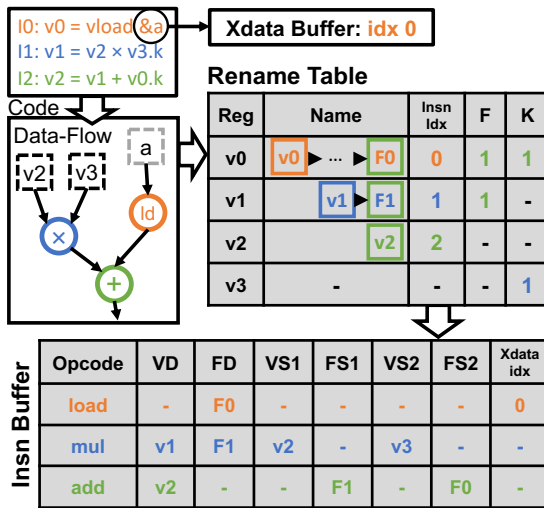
I0: v0 = vload &a
I1: v1 = v2 × v3.k
I2: v2 = v1 + v0.k

Xdata Buffer: idx 0

Code

Data-Flow

v2 v3 a

× ld

+

Rename Table

| Reg | Name | Insn Idx | F | K |
|---|---|---|---|---|
| v0 | v0 ▶ ··· ▶ F0 | 0 | 1 | 1 |
| v1 | v1 ▶ F1 | 1 | 1 | - |
| v2 | v2 | 2 | - | - |
| v3 | - | - | - | 1 |

Insn Buffer

| Opcode | VD | FD | VS1 | FS1 | VS2 | FS2 | Xdata idx |
|---|---|---|---|---|---|---|---|
| load | - | F0 | - | - | - | - | 0 |
| mul | v1 | F1 | v2 | - | v3 | - | - |
| add | v2 | - | - | F1 | - | F0 | - |